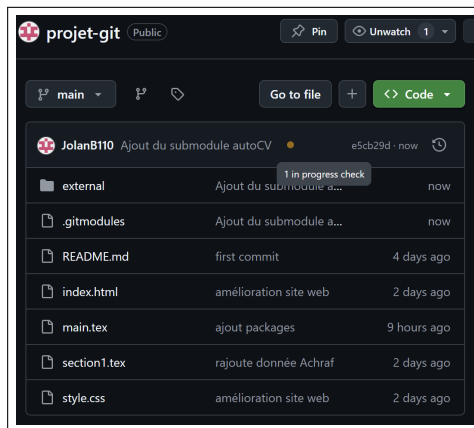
projet-git Public

Pin

Unwatch 1

main

Go to file

+

Code

JolanB110 Ajout du submodule autoCV

e5cb29d · now

1 in progress check

| | | |
|---|---|---|
| external | Ajout du submodule a... | now |
| .gitmodules | Ajout du submodule a... | now |
| README.md | first commit | 4 days ago |
| index.html | amélioration site web | 2 days ago |
| main.tex | ajout packages | 9 hours ago |
| section1.tex | rajoute donnée Achraf | 2 days ago |
| style.css | amélioration site web | 2 days ago |